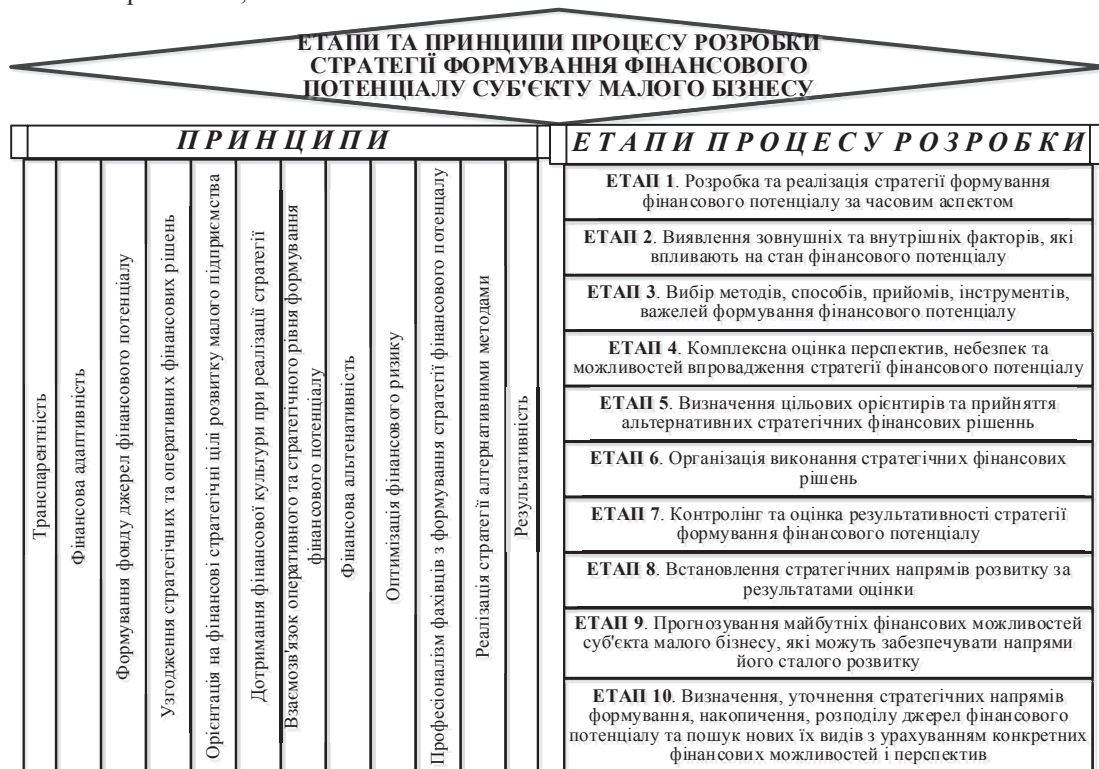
ЕТАПИ ТА ПРИНЦИПИ ПРОЦЕСУ РОЗРОБКИ СТРАТЕГІЇ ФОРМУВАННЯ ФІНАНСОВОГО ПОТЕНЦІАЛУ СУБ'ЄКТУ МАЛОГО БІЗНЕСУ

ПРИНЦИПИ

Транспарентність

Фінансова адаптивність

Формування фонду джерел фінансового потенціалу

Узгодження стратегічних та оперативних фінансових рішень

Орієнтація на фінансові стратегічні цілі розвитку малого підприємства

Дотримання фінансової культури при реалізації стратегії

Взаємозв'язок оперативного та стратегічного рівня формування фінансового потенціалу

Фінансова альтенативність

Оптимізація фінансового ризику

Професіоналізм фахівців з формування стратегії фінансового потенціалу

Реалізація стратегії альтернативними методами

Результативність

ЕТАПИ ПРОЦЕСУ РОЗРОБКИ

ЕТАП 1. Розробка та реалізація стратегії формування фінансового потенціалу за часовим аспектом

ЕТАП 2. Виявлення зовнушніх та внутрішніх факторів, які впливають на стан фінансового потенціалу

ЕТАП 3. Вибір методів, способів, прийомів, інструментів, важелей формування фінансового потенціалу

ЕТАП 4. Комплексна оцінка перспектив, небезпек та можливостей впровадження стратегії фінансового потенціалу

ЕТАП 5. Визначення цільових орієнтирів та прийняття альтернативних стратегічних фінансових рішенць

ЕТАП 6. Організація виконання стратегічних фінансових рішень

ЕТАП 7. Контролінг та оцінка результативності стратегії формування фінансового потенціалу

ЕТАП 8. Встановлення стратегічних напрямів розвитку за результатами оцінки

ЕТАП 9. Прогнозування майбутніх фінансових можливостей суб'єкта малого бізнесу, які можуть забезпечувати напрями його сталого розвитку

ЕТАП 10. Визначення, уточнення стратегічних напрямів формування, накопичення, розподілу джерел фінансового потенціалу та пошук нових їх видів з урахуванням конкретних фінансових можливостей і перспектив